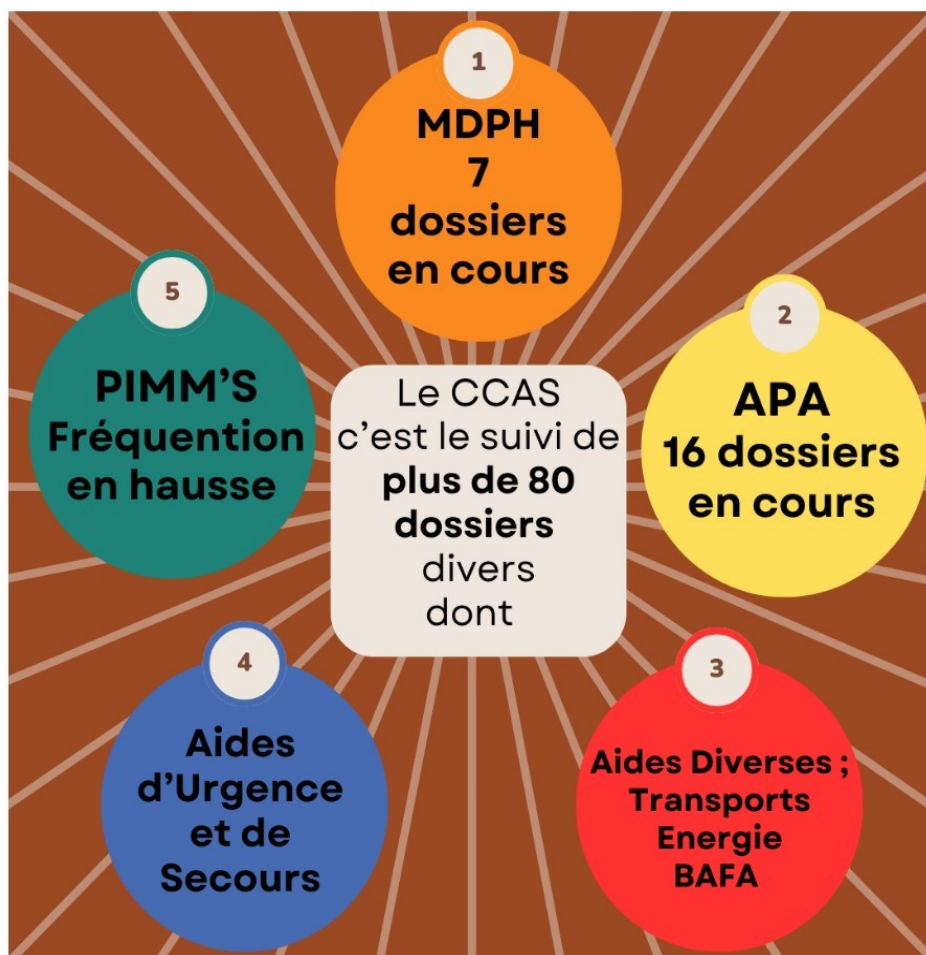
Le CCAS c'est le suivi de **plus de 80 dossiers** divers dont

1
MDPH
7
dossiers
en cours

2
APA
16 dossiers
en cours

3
Aides Diverses ;
Transports
Energie
BAFA

4
Aides
d'Urgence
et de
Secours

5
PIMM'S
Fréquention
en hausse